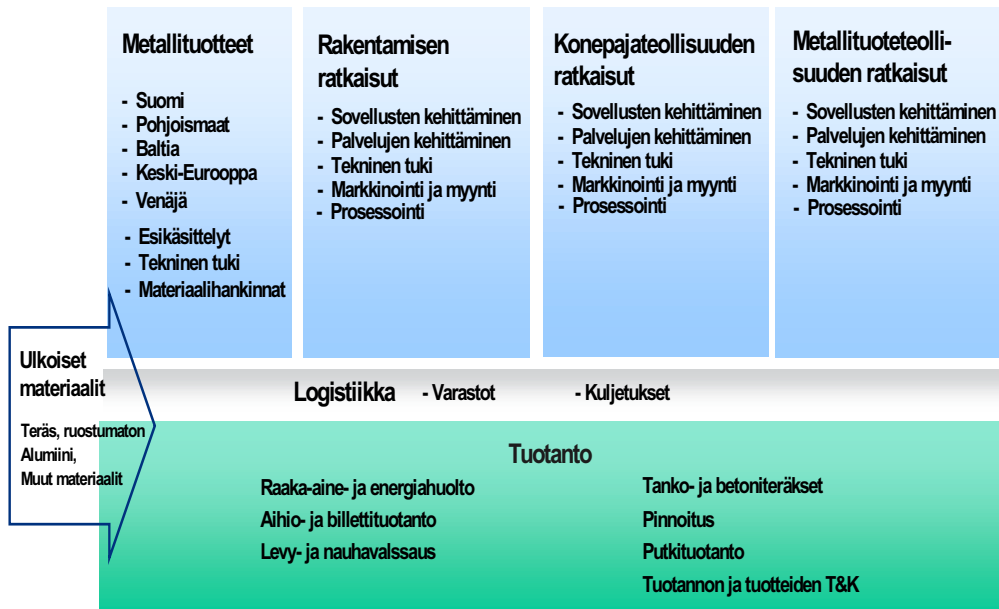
Metallituotteet

- Suomi
- Pohjoismaat
- Baltia
- Keski-Eurooppa
- Venäjä
- Esikäsittelyt
- Tekninen tuki
- Materiaalihankinnat

Rakentamisen ratkaisut

- Sovellusten kehittäminen
- Palvelujen kehittäminen
- Tekninen tuki
- Markkinointi ja myynti
- Prosessointi

Konepajateollisuuden ratkaisut

- Sovellusten kehittäminen
- Palvelujen kehittäminen
- Tekninen tuki
- Markkinointi ja myynti
- Prosessointi

Metallituoteteollisuuden ratkaisut

- Sovellusten kehittäminen
- Palvelujen kehittäminen
- Tekninen tuki
- Markkinointi ja myynti
- Prosessointi

Ulkoiset materiaalit

Teräs, ruostumaton
Alumiini,
Muut materiaalit

Logistiikka - Varastot - Kuljetukset

Tuotanto

Raaka-aine- ja energiahuolto
Aihio- ja billettituotanto
Levy- ja nauhavalssaus

Tanko- ja betoniteräkset
Pinnoitus
Putkituotanto
Tuotannon ja tuotteiden T&K